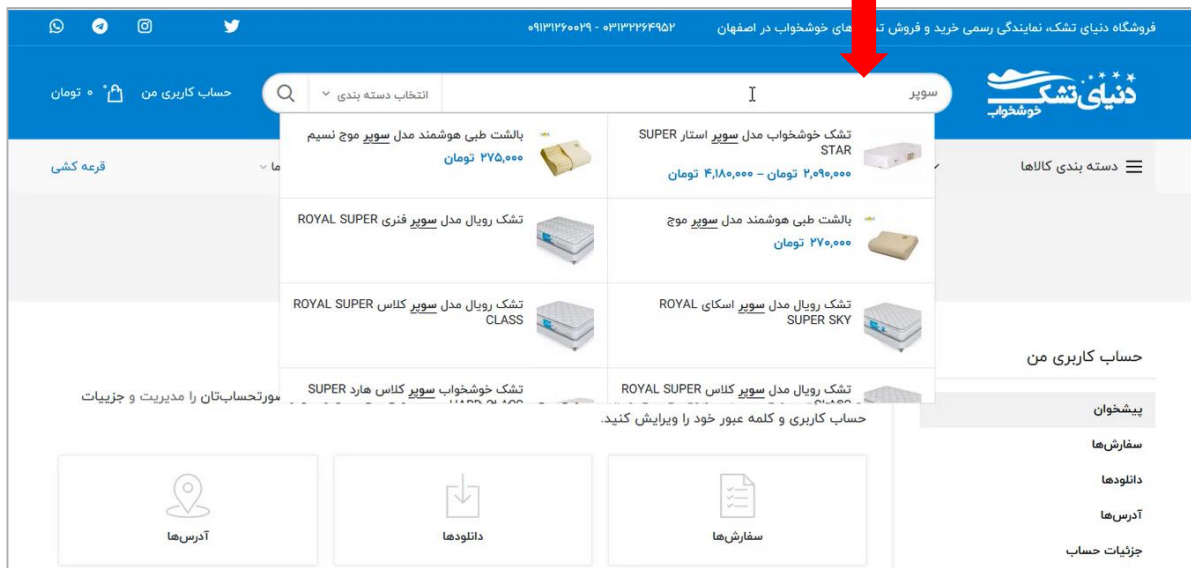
فروشگاه دنیای تشک، نمایندگی رسمی خرید و فروش ت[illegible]های خوشخواب در اصفهان ۰۹۱۳۱۲۶۰۰۲۹ - ۰۳۱۳۲۲۶۴۹۵۲

دنیای تشک
خوشخواب

سوپر
انتخاب دسته بندی
حساب کاربری من
۰ تومان

دسته بندی کالاها
قرعه کشی

تشک خوشخواب مدل سوپر استار SUPER STAR
۲,۰۹۰,۰۰۰ تومان – ۴,۱۸۰,۰۰۰ تومان

بالشت طبی هوشمند مدل سوپر موج نسیم
۲۷۵,۰۰۰ تومان

بالشت طبی هوشمند مدل سوپر موج
۲۷۰,۰۰۰ تومان

تشک رویال مدل سوپر فنری ROYAL SUPER

تشک رویال مدل سوپر اسکای ROYAL SUPER SKY

تشک رویال مدل سوپر کلاس ROYAL SUPER CLASS

تشک رویال مدل سوپر کلاس ROYAL SUPER

تشک خوشخواب سوپر کلاس هارد SUPER

حساب کاربری من

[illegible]صورتحساب‌تان را مدیریت و جزییات
حساب کاربری و کلمه عبور خود را ویرایش کنید.

پیشخوان
سفارش‌ها
دانلودها
آدرس‌ها
جزئیات حساب

سفارش‌ها
دانلودها
آدرس‌ها